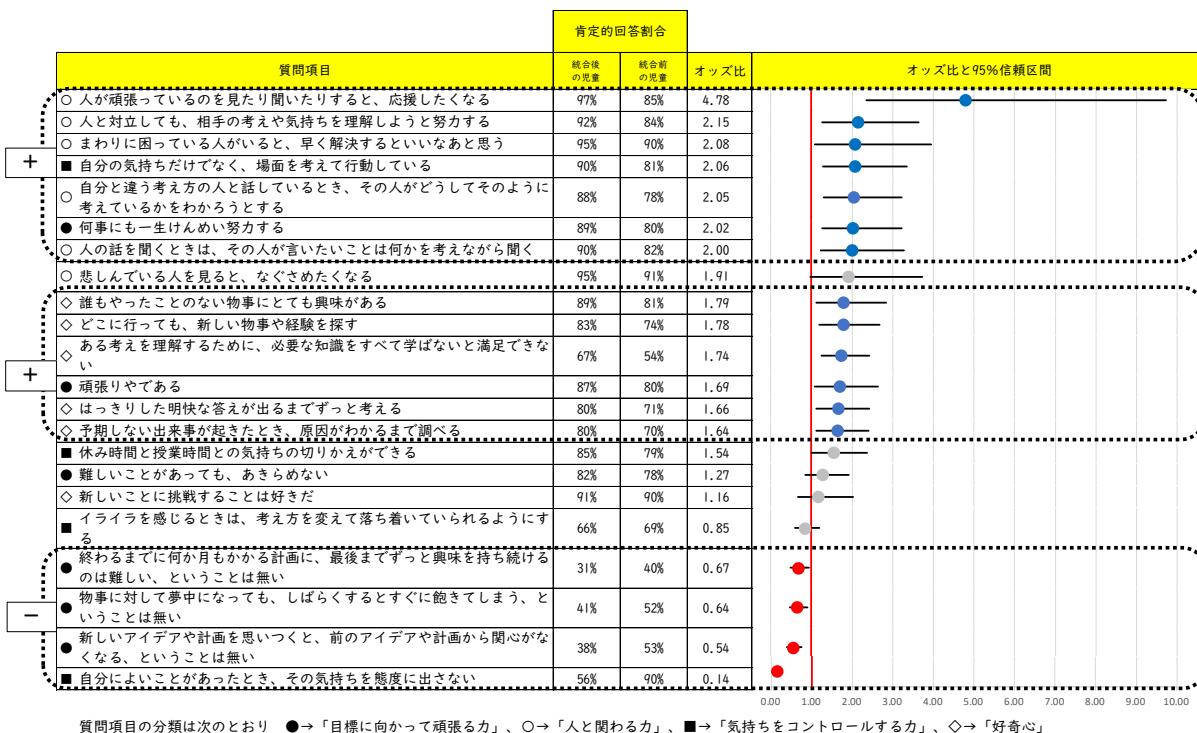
| 質問項目 | 肯定的回答割合 統合後の児童 | 肯定的回答割合 統合前の児童 | オッズ比 | オッズ比と95%信頼区間 |
|---|---|---|---|---|
| ○ 人が頑張っているのを見たり聞いたりすると、応援したくなる | 97% | 85% | 4.78 | |
| ○ 人と対立しても、相手の考えや気持ちを理解しようと努力する | 92% | 84% | 2.15 | |
| ○ まわりに困っている人がいると、早く解決するといいなあと思う | 95% | 90% | 2.08 | |
| ■ 自分の気持ちだけでなく、場面を考えて行動している | 90% | 81% | 2.06 | |
| ○ 自分と違う考え方の人と話しているとき、その人がどうしてそのように考えているかをわかろうとする | 88% | 78% | 2.05 | |
| ● 何事にも一生けんめい努力する | 89% | 80% | 2.02 | |
| ○ 人の話を聞くときは、その人が言いたいことは何かを考えながら聞く | 90% | 82% | 2.00 | |
| ○ 悲しんでいる人を見ると、なぐさめたくなる | 95% | 91% | 1.91 | |
| ◇ 誰もやったことのない物事にとても興味がある | 89% | 81% | 1.79 | |
| ◇ どこに行っても、新しい物事や経験を探す | 83% | 74% | 1.78 | |
| ◇ ある考えを理解するために、必要な知識をすべて学ばないと満足できない | 67% | 54% | 1.74 | |
| ● 頑張りやである | 87% | 80% | 1.69 | |
| ◇ はっきりした明快な答えが出るまでずっと考える | 80% | 71% | 1.66 | |
| ◇ 予期しない出来事が起きたとき、原因がわかるまで調べる | 80% | 70% | 1.64 | |
| ■ 休み時間と授業時間との気持ちの切りかえができる | 85% | 79% | 1.54 | |
| ● 難しいことがあっても、あきらめない | 82% | 78% | 1.27 | |
| ◇ 新しいことに挑戦することは好きだ | 91% | 90% | 1.16 | |
| ■ イライラを感じるときは、考え方を変えて落ち着いていられるようにする | 66% | 69% | 0.85 | |
| ● 終わるまでに何か月もかかる計画に、最後までずっと興味を持ち続けるのは難しい、ということは無い | 31% | 40% | 0.67 | |
| ● 物事に対して夢中になっても、しばらくするとすぐに飽きてしまう、ということは無い | 41% | 52% | 0.64 | |
| ● 新しいアイデアや計画を思いつくと、前のアイデアや計画から関心がなくなる、ということは無い | 38% | 53% | 0.54 | |
| ■ 自分によいことがあったとき、その気持ちを態度に出さない | 56% | 90% | 0.14 | |

＋
＋
－

0.00 1.00 2.00 3.00 4.00 5.00 6.00 7.00 8.00 9.00 10.00

質問項目の分類は次のとおり　●→「目標に向かって頑張る力」、○→「人と関わる力」、■→「気持ちをコントロールする力」、◇→「好奇心」